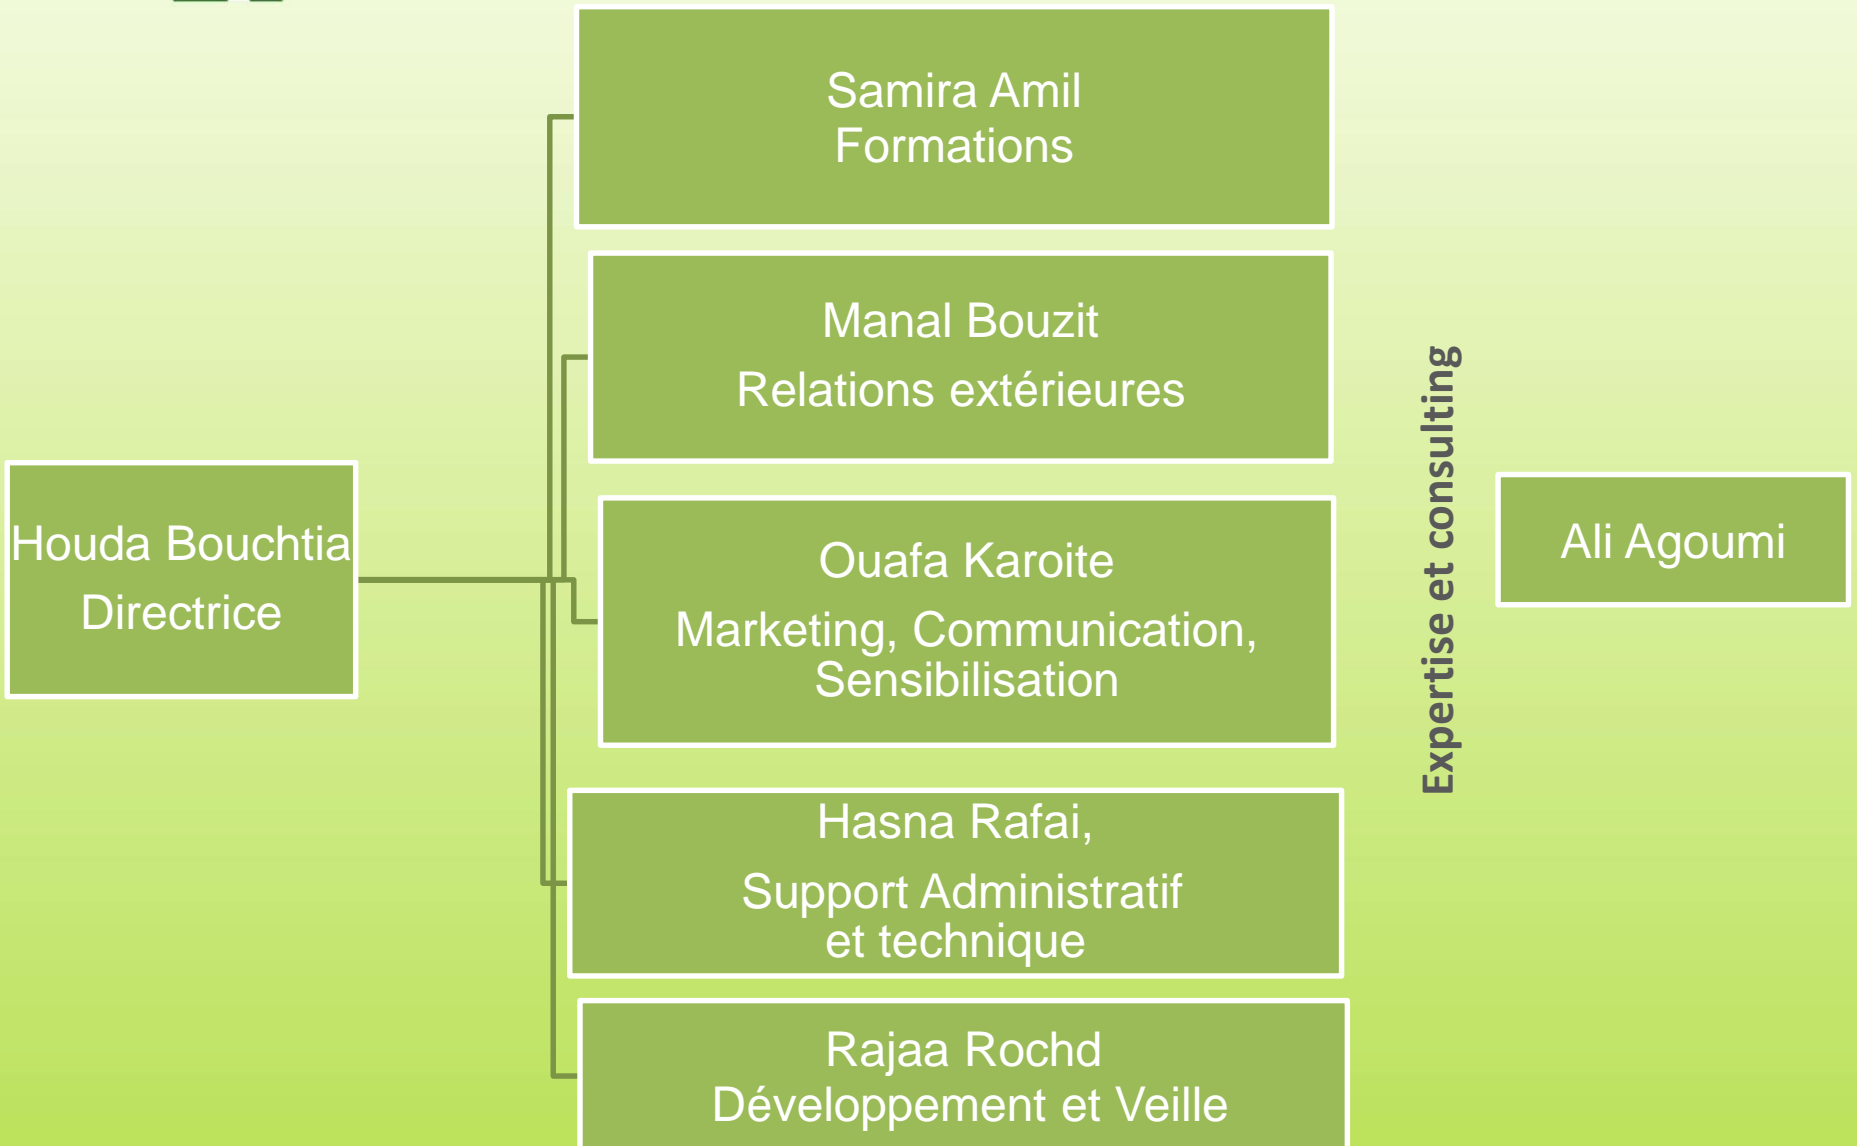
Houda Bouchtia
Directrice

Samira Amil
Formations

Manal Bouzit
Relations extérieures

Ouafa Karoite
Marketing, Communication, Sensibilisation

Hasna Rafai,
Support Administratif et technique

Rajaa Rochd
Développement et Veille

Expertise et consulting

Ali Agoumi